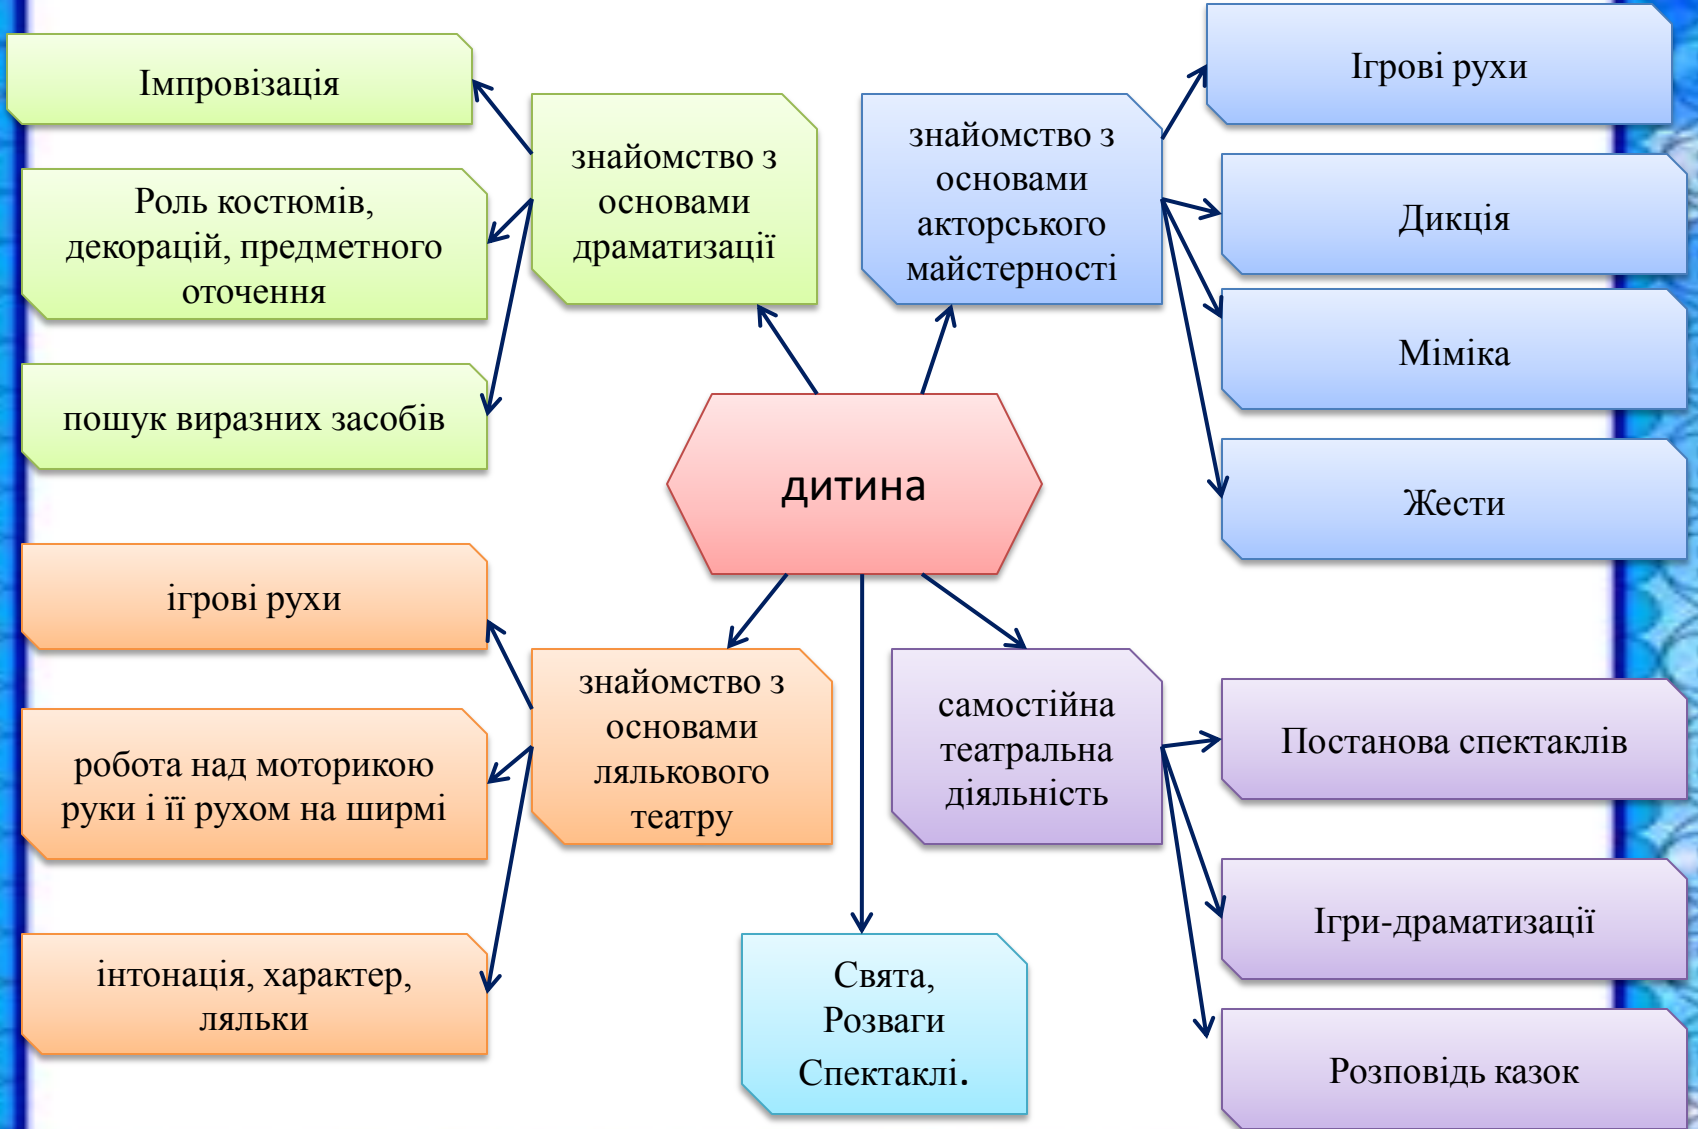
Імпровізація

Роль костюмів, декорацій, предметного оточення

пошук виразних засобів

знайомство з основами драматизації

знайомство з основами акторського майстерності

Ігрові рухи

Дикція

Міміка

Жести

дитина

ігрові рухи

робота над моторикою руки і її рухом на ширмі

інтонація, характер, ляльки

знайомство з основами лялькового театру

самостійна театральна діяльність

Постанова спектаклів

Ігри-драматизації

Розповідь казок

Свята, Розваги Спектаклі.